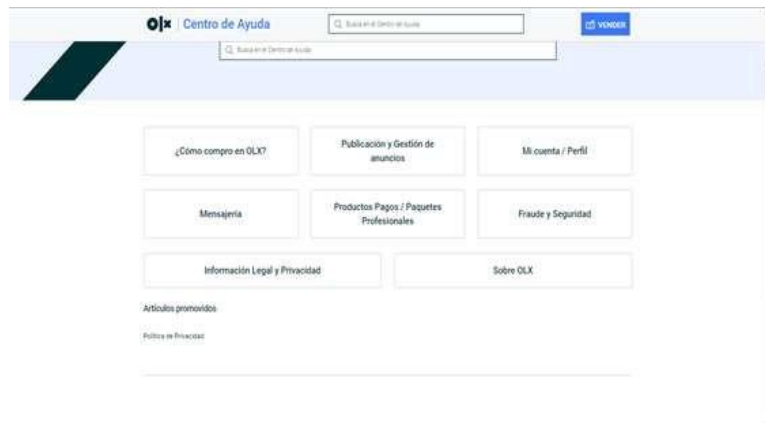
olx | Centro de Ayuda

Busca en el Centro de Ayuda

VENDER

Busca en el Centro de Ayuda

¿Cómo compro en OLX?

Publicación y Gestión de anuncios

Mi cuenta / Perfil

Mensajería

Productos Pagos / Paquetes Profesionales

Fraude y Seguridad

Información Legal y Privacidad

Sobre OLX

Artículos promovidos

Política de Privacidad